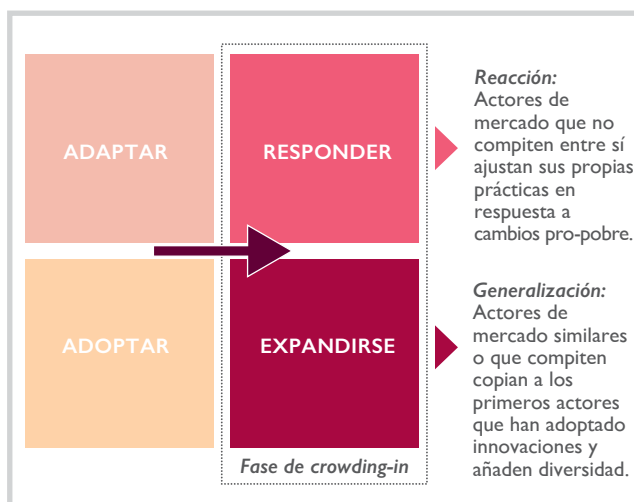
ADAPTAR

RESPONDER

ADOPTAR

EXPANDIRSE

Fase de crowding-in

*Reacción:* Actores de mercado que no compiten entre sí ajustan sus propias prácticas en respuesta a cambios pro-pobre.

*Generalización:* Actores de mercado similares o que compiten copian a los primeros actores que han adoptado innovaciones y añaden diversidad.